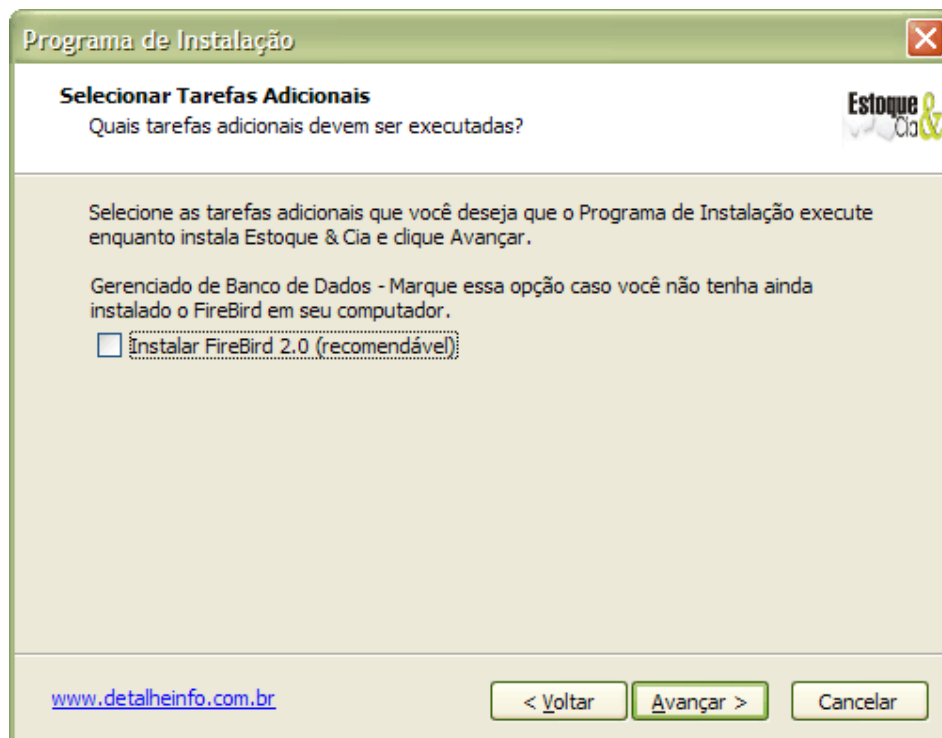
Programa de Instalação

Selecionar Tarefas Adicionais
Quais tarefas adicionais devem ser executadas?

Estoque & Cia

Selecione as tarefas adicionais que você deseja que o Programa de Instalação execute enquanto instala Estoque & Cia e clique Avançar.

Gerenciado de Banco de Dados - Marque essa opção caso você não tenha ainda instalado o FireBird em seu computador.

Instalar FireBird 2.0 (recomendável)

www.detalheinfo.com.br

< Voltar

Avançar >

Cancelar